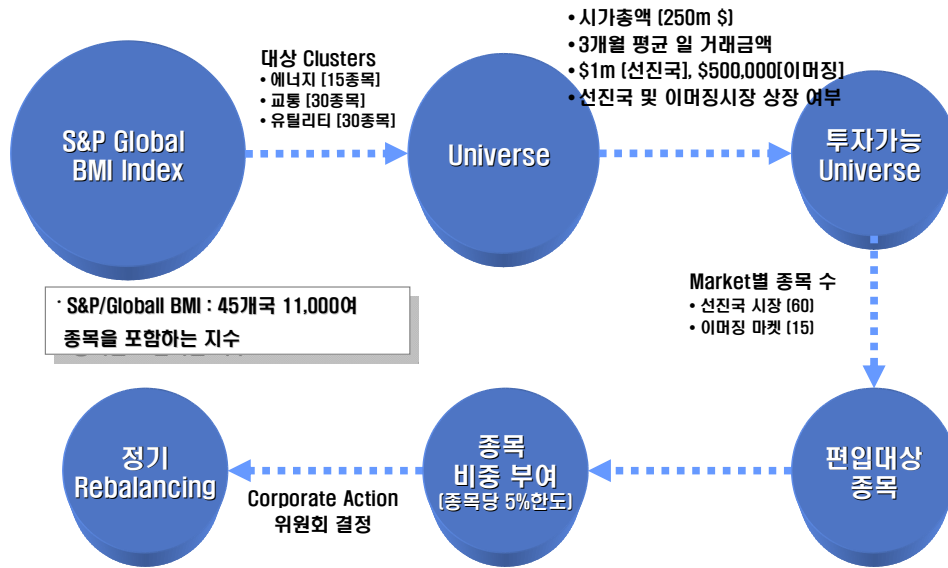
S&P Global BMI Index

대상 Clusters
• 에너지 [15종목]
• 교통 [30종목]
• 유틸리티 [30종목]

Universe

• 시가총액 (250m $)
• 3개월 평균 일 거래금액
• $1m [선진국], $500,000[이머징]
• 선진국 및 이머징시장 상장 여부

투자가능 Universe

• S&P/Globall BMI : 45개국 11,000여 종목을 포함하는 지수

Market별 종목 수
• 선진국 시장 (60)
• 이머징 마켓 (15)

편입대상 종목

종목 비중 부여 (종목당 5%한도)

Corporate Action 위원회 결정

정기 Rebalancing